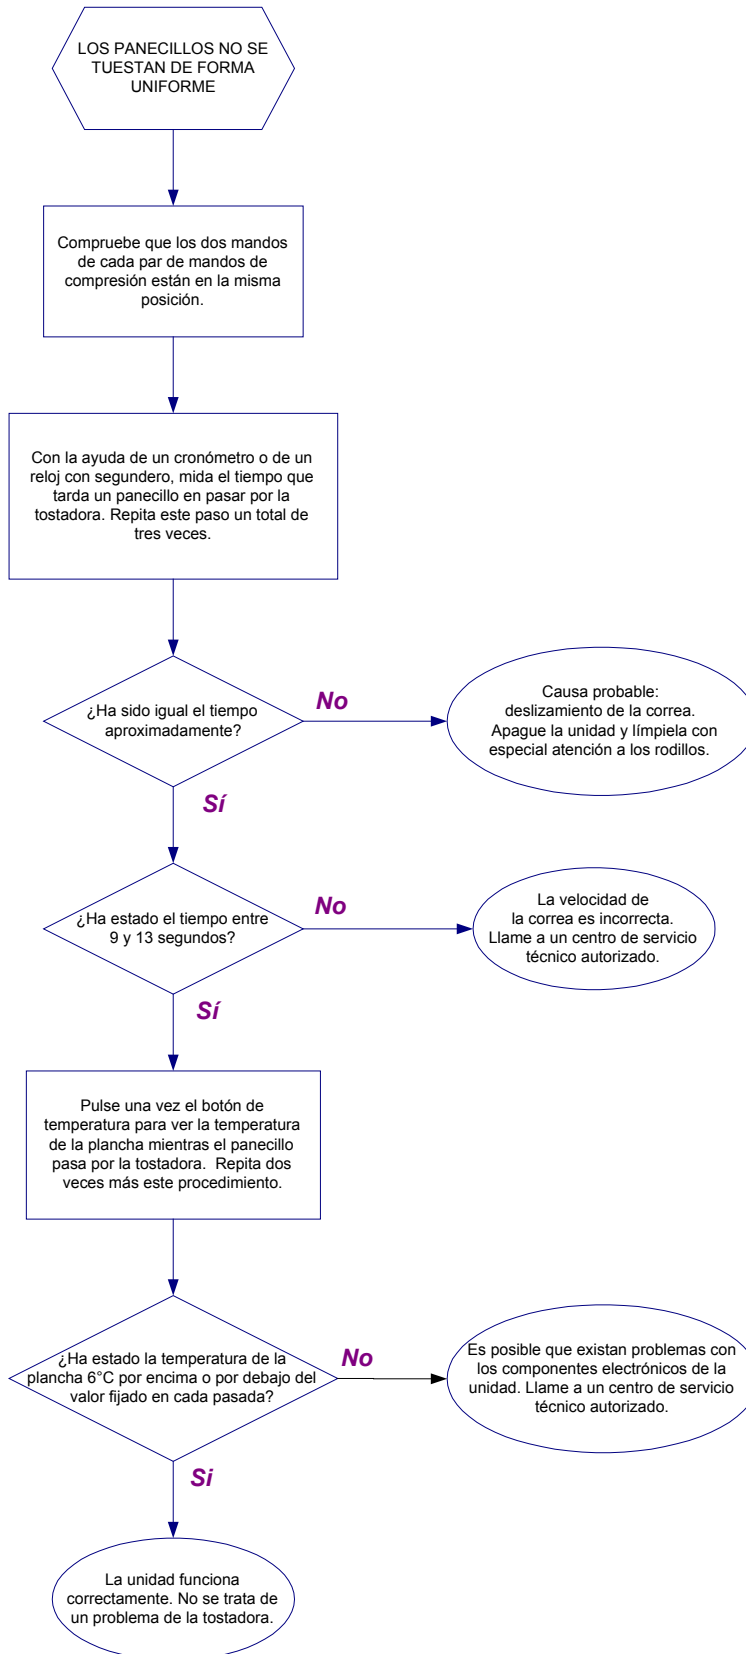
LOS PANECILLOS NO SE TUESTAN DE FORMA UNIFORME

Compruebe que los dos mandos de cada par de mandos de compresión están en la misma posición.

Con la ayuda de un cronómetro o de un reloj con segundero, mida el tiempo que tarda un panecillo en pasar por la tostadora. Repita este paso un total de tres veces.

¿Ha sido igual el tiempo aproximadamente?

No

Causa probable: deslizamiento de la correa. Apague la unidad y límpiela con especial atención a los rodillos.

Sí

¿Ha estado el tiempo entre 9 y 13 segundos?

No

La velocidad de la correa es incorrecta. Llame a un centro de servicio técnico autorizado.

Sí

Pulse una vez el botón de temperatura para ver la temperatura de la plancha mientras el panecillo pasa por la tostadora. Repita dos veces más este procedimiento.

¿Ha estado la temperatura de la plancha 6°C por encima o por debajo del valor fijado en cada pasada?

No

Es posible que existan problemas con los componentes electrónicos de la unidad. Llame a un centro de servicio técnico autorizado.

Si

La unidad funciona correctamente. No se trata de un problema de la tostadora.